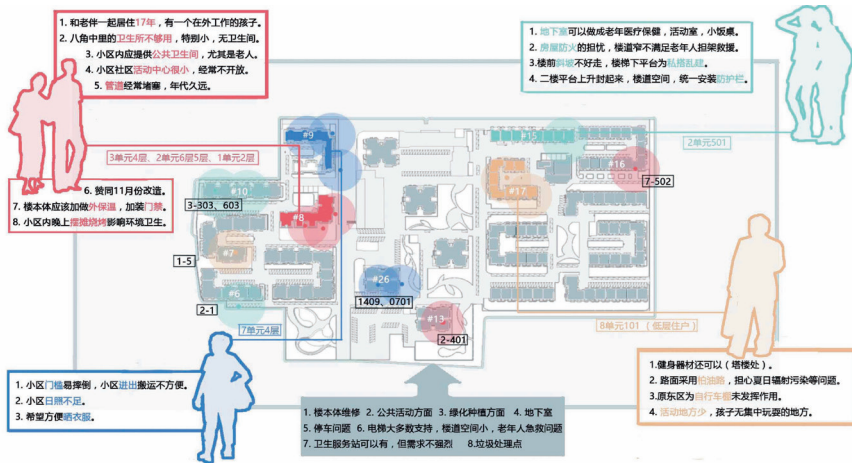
1. 和老伴一起居住17年，有一个在外工作的孩子。
2. 八角中果的卫生所不够用，特别小，完卫生间。
3. 小区内应提供公共卫生间，尤其是老人。
4. 小区社区活动中心很小，经常不开放。
5. 管道经常堵塞，年代久远。

3单元4层、2单元6层5层、1单元2层

6. 赞同11月份改造。
7. 楼本体应该加做外保温，加装门禁。
8. 小区内晚上撸摊烧烤影响环境卫生。

1. 地下室可以做成老年医疗保健，活动室，小饭桌。
2. 房屋防火的担忧，楼道窄不满足老年人担架救援。
3. 楼前斜坡不好走，楼梯下平台为私搭乱建。
4. 二楼平台上升封起来，楼道空间，统一安装防护栏。

2单元501

#9
#10
#8
#7
#6
#15
#16
#17
#26
#13

3-303、603
1-5
2-1
7单元4层
1409、0701
2-401
7-502
8单元101（低层住户）

1. 小区门槛易摔倒，小区进出搬运不方便。
2. 小区日照不足。
3. 希望方便晒衣服。

1. 楼本体维修　2. 公共活动方面　3. 绿化种植方面　4. 地下室
5. 停车问题　6. 电梯大多数支持，楼道空间小，老年人急救问题
7. 卫生服务站可以有，但需求不强烈　8. 垃圾处理点

1. 健身器材还可以（塔楼处）。
2. 路面采用柏油路，担心夏日辐射污染等问题。
3. 原东区为自行车棚未发挥作用。
4. 活动地方少，孩子无集中玩耍的地方。